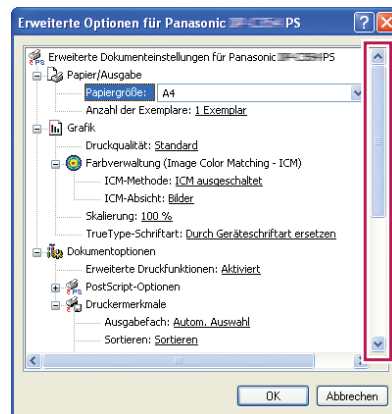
Erweiterte Optionen für Panasonic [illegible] PS

Erweiterte Dokumenteinstellungen für Panasonic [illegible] PS
Papier/Ausgabe
Papiergröße: A4
Anzahl der Exemplare: 1 Exemplar
Grafik
Druckqualität: Standard
Farbverwaltung (Image Color Matching - ICM)
ICM-Methode: ICM ausgeschaltet
ICM-Absicht: Bilder
Skalierung: 100 %
TrueType-Schriftart: Durch Geräteschriftart ersetzen
Dokumentoptionen
Erweiterte Druckfunktionen: Aktiviert
PostScript-Optionen
Druckermerkmale
Ausgabefach: Autom. Auswahl
Sortieren: Sortieren

OK
Abbrechen